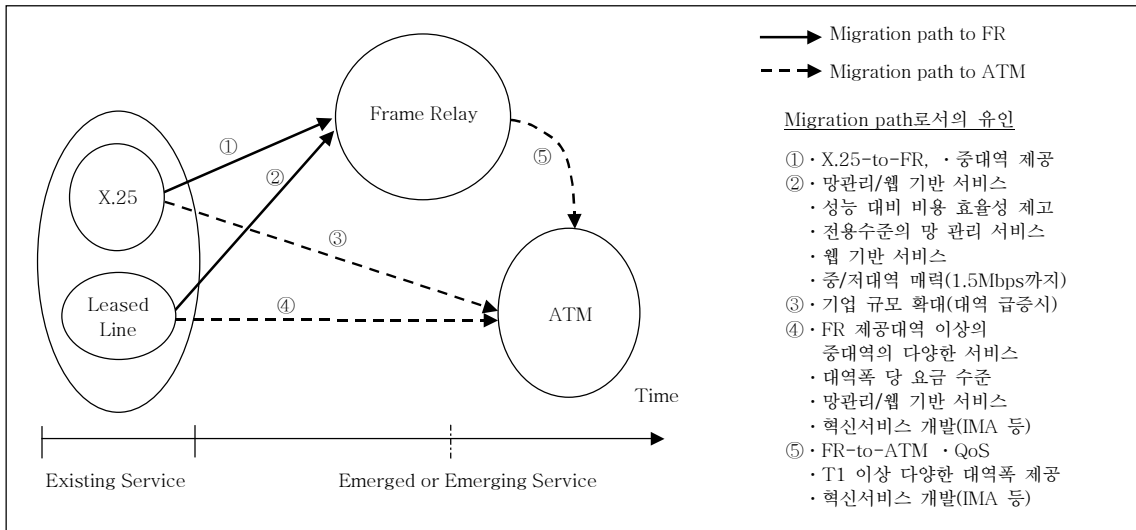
Frame Relay

X.25

Leased Line

ATM

①

②

③

④

⑤

Time

Existing Service

Emerged or Emerging Service

Migration path to FR

Migration path to ATM

Migration path로서의 유인

① · X.25-to-FR, · 중대역 제공
② · 망관리/웹 기반 서비스
· 성능 대비 비용 효율성 제고
· 전용수준의 망 관리 서비스
· 웹 기반 서비스
· 중/저대역 매력(1.5Mbps까지)
③ · 기업 규모 확대(대역 급증시)
④ · FR 제공대역 이상의 중대역의 다양한 서비스
· 대역폭 당 요금 수준
· 망관리/웹 기반 서비스
· 혁신서비스 개발(IMA 등)
⑤ · FR-to-ATM · QoS
· T1 이상 다양한 대역폭 제공
· 혁신서비스 개발(IMA 등)